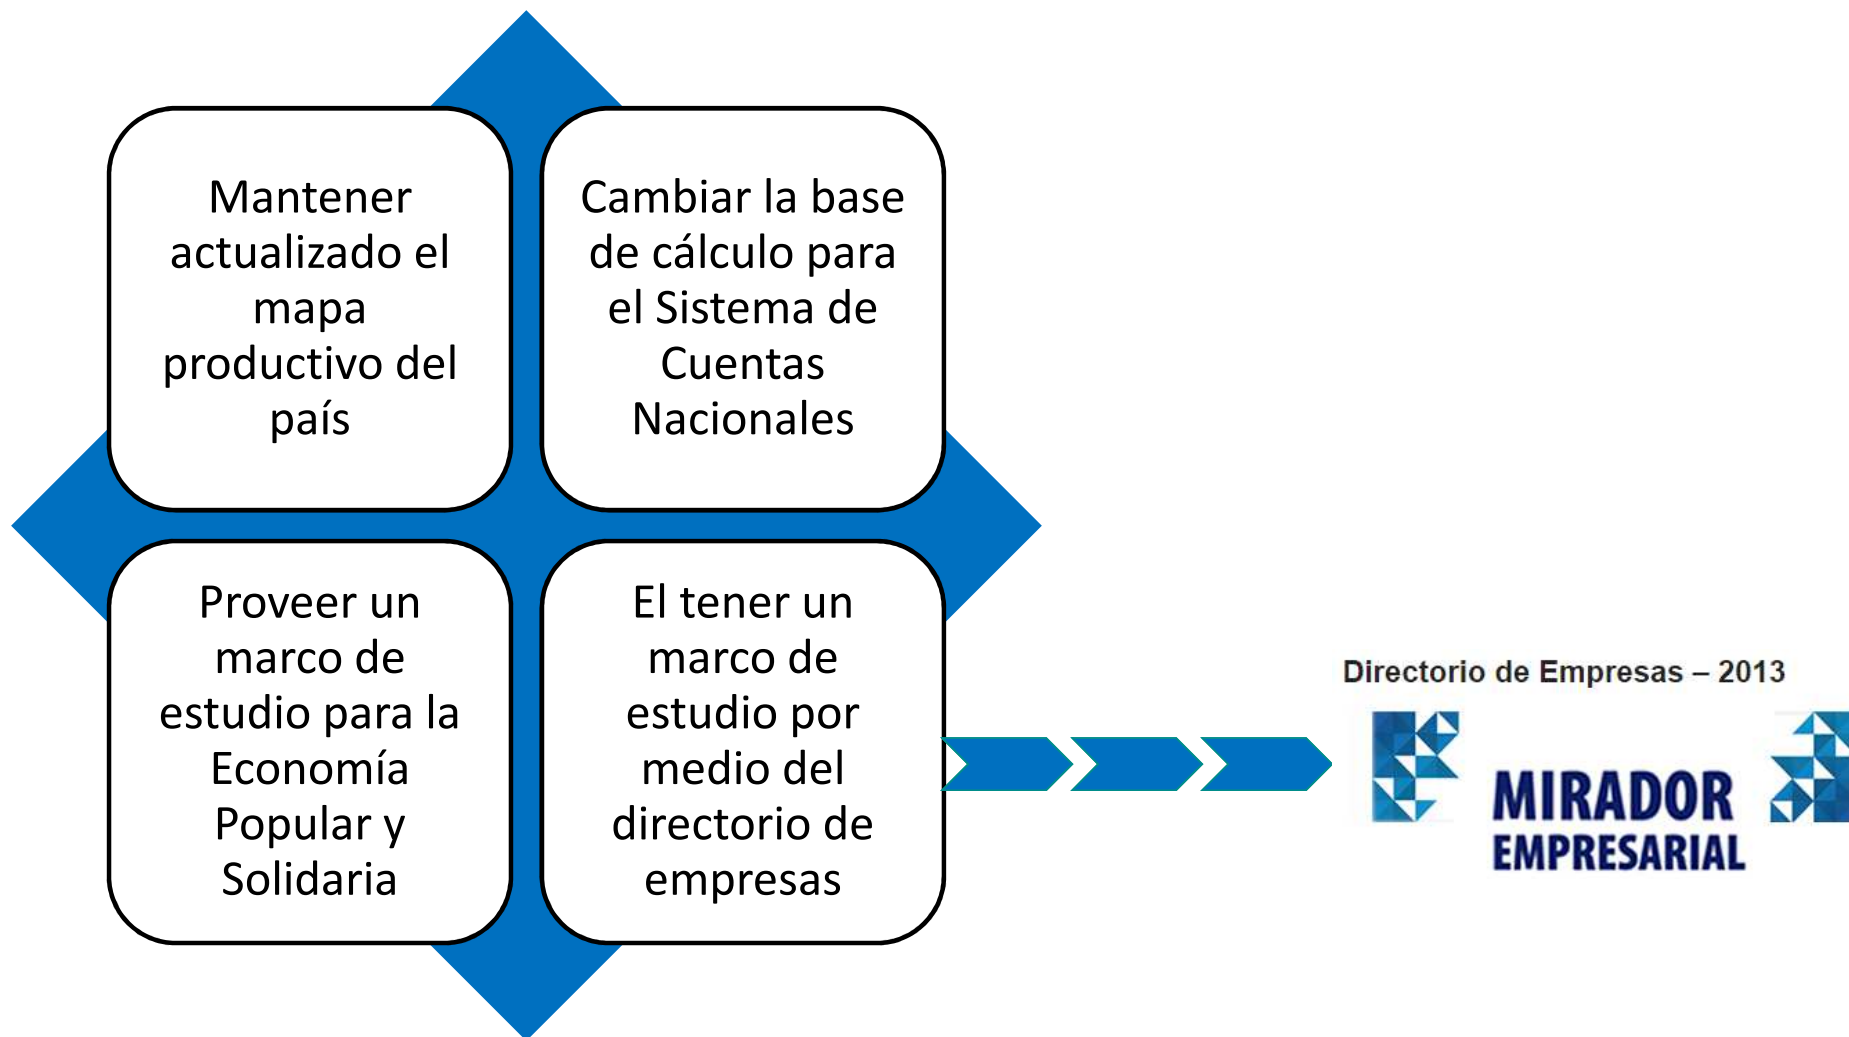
Mantener actualizado el mapa productivo del país

Cambiar la base de cálculo para el Sistema de Cuentas Nacionales

Proveer un marco de estudio para la Economía Popular y Solidaria

El tener un marco de estudio por medio del directorio de empresas

Directorio de Empresas – 2013

MIRADOR EMPRESARIAL